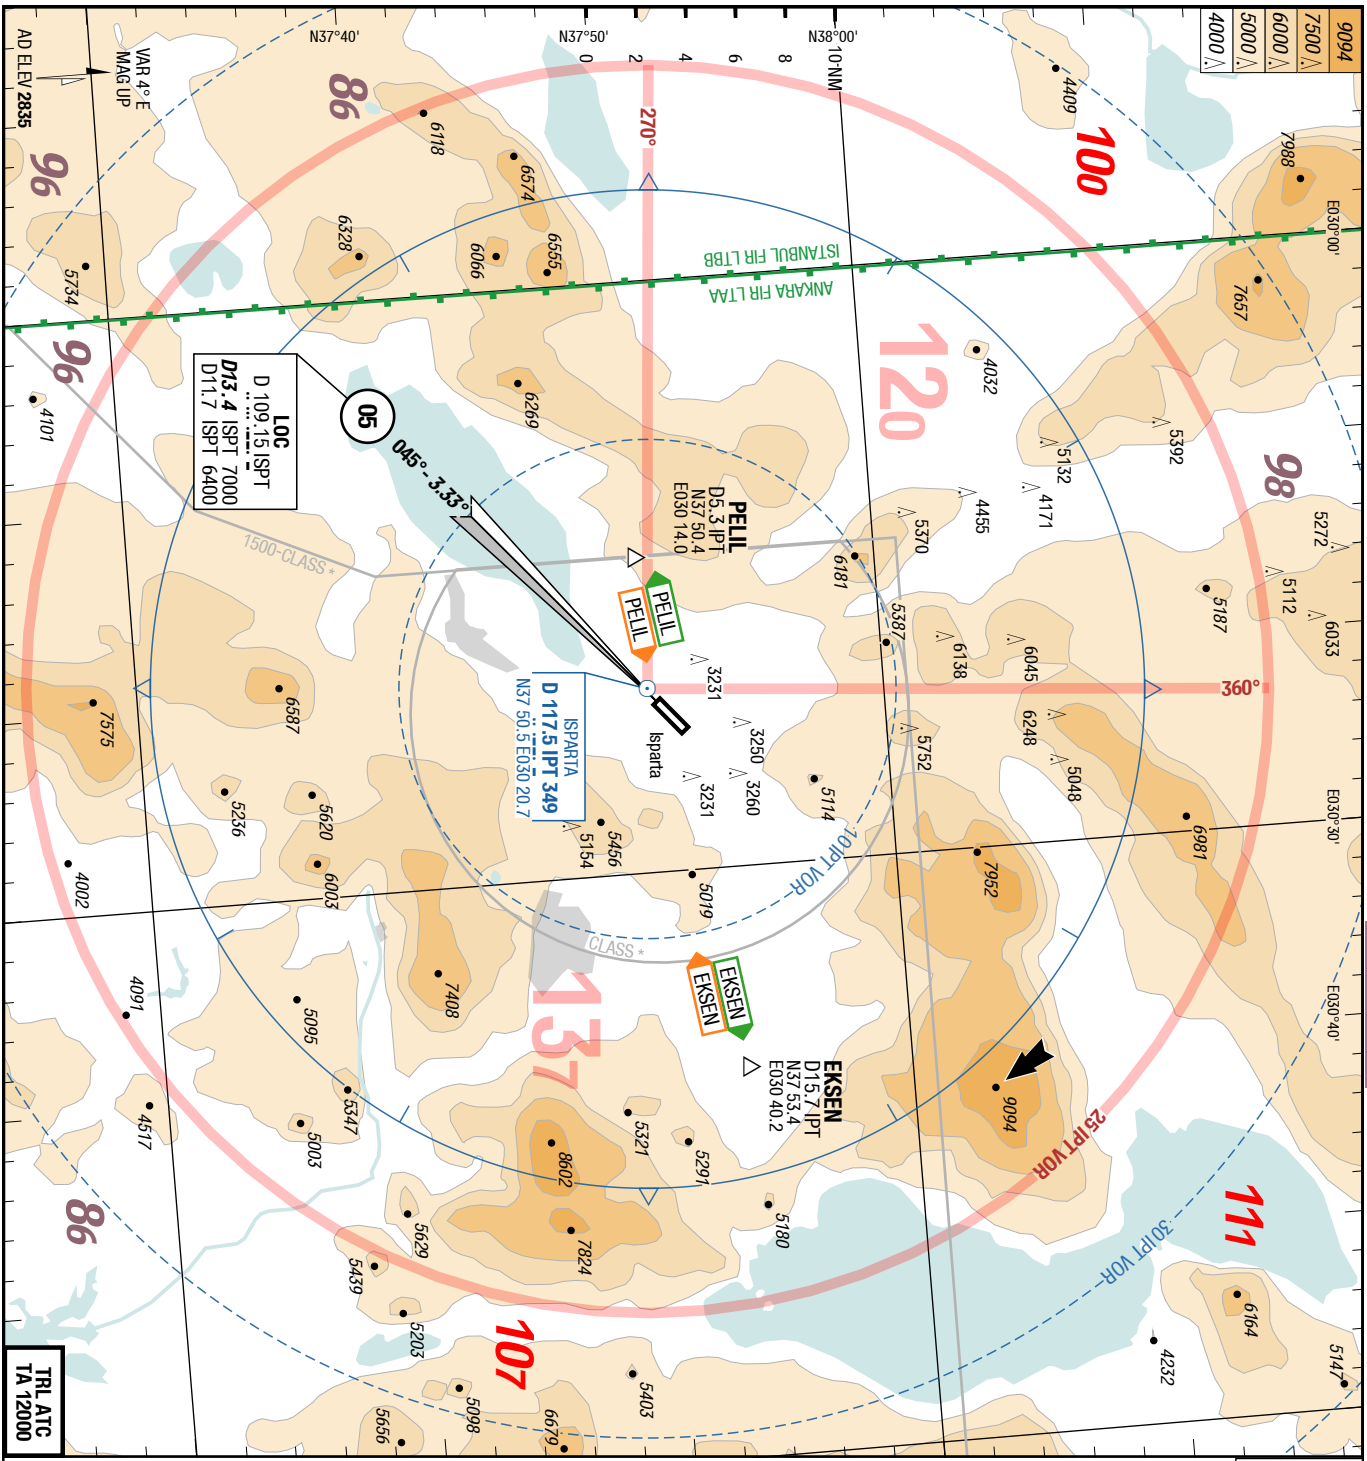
AD ELEV 2835
VAR 4° E
MAG UP
N37°40'
N37°50'
N38°00'
0
2
4
6
8
10 NM
9094
7500
6000
5000
4000
96
98
96
100
120
98
111
107
137
98
270°
360°
ISTANBUL FIR LTBB
ANKARA FIR LTAA
LOC
D 109.15 ISPT
D13.4 ISPT 7000
D11.7 ISPT 6400
05
045° - 3.33°
1500-CLASS
CLASS
PELIL
D5.3 IPT
N37 50.4
E030 14.0
PELIL
PELIL
ISPARTA
D 117.5 IPT 349
N37 50.5 E030 20.7
Isparta
EKSEN
EKSEN
EKSEN
D15.7 IPT
N37 53.4
E030 40.2
10 IPT VOR
25 IPT VOR
30 IPT VOR
E030°00'
E030°30'
E030°40'
6118
6574
6328
6066
6555
5734
6269
4101
4032
5392
5132
4171
4455
5370
7988
7657
5272
5112
5187
6033
6181
5387
6138
6045
6248
5048
3231
3250
3260
3231
5752
5114
6981
7952
6587
7575
5236
5620
6003
4002
5456
5154
5019
7408
5095
4091
5347
5003
4517
8602
5321
5291
7824
9094
5180
5629
5439
5203
4232
6164
5147
5098
5403
6679
5656
TRL ATC
TA 12000
4409